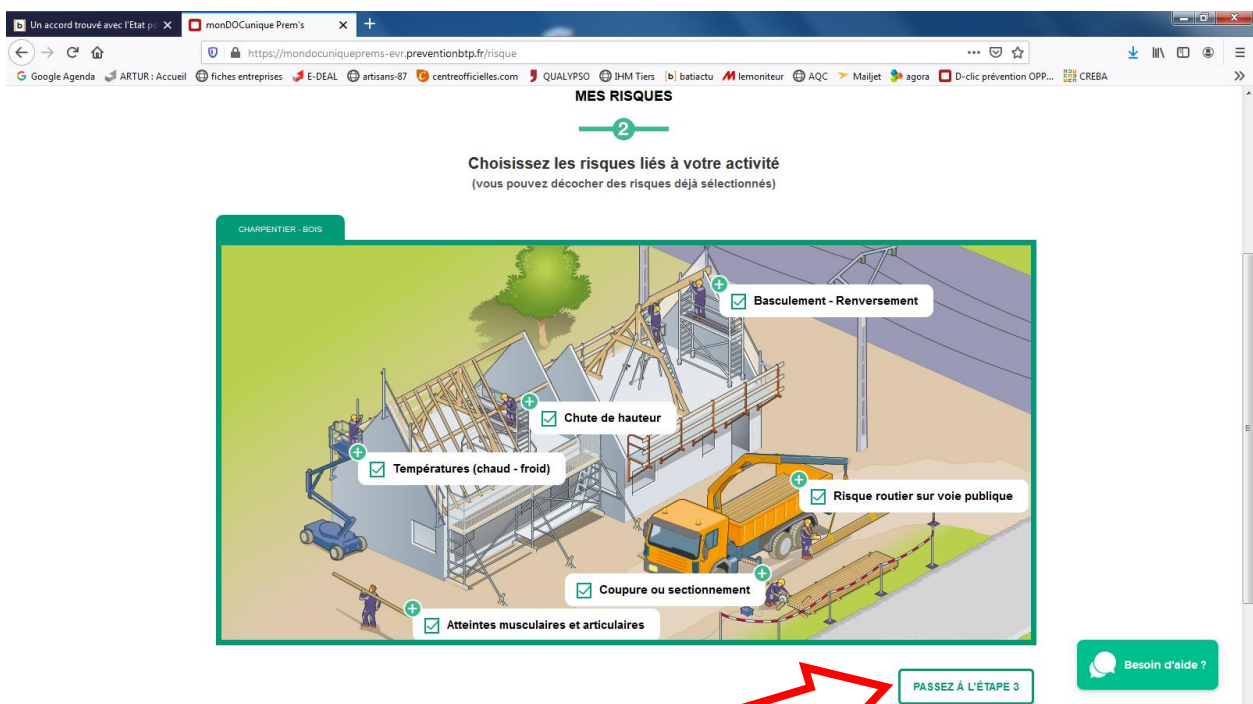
Un accord trouvé avec l'Etat p
monDOCunique Prem's
https://mondocuniqueprems-evr.preventionbtp.fr/risque

Google Agenda ARTUR : Accueil fiches entreprises E-DEAL artisans-87 centreofficielles.com QUALYPSO IHM Tiers batiactu lemoniteur AQC Mailjet agora D-clic prévention OPP... CREBA

MES RISQUES

2

Choisissez les risques liés à votre activité
(vous pouvez décocher des risques déjà sélectionnés)

CHARPENTIER - BOIS

Basculement - Renversement

Chute de hauteur

Températures (chaud - froid)

Risque routier sur voie publique

Coupure ou sectionnement

Atteintes musculaires et articulaires

Besoin d'aide ?

PASSEZ À L'ÉTAPE 3